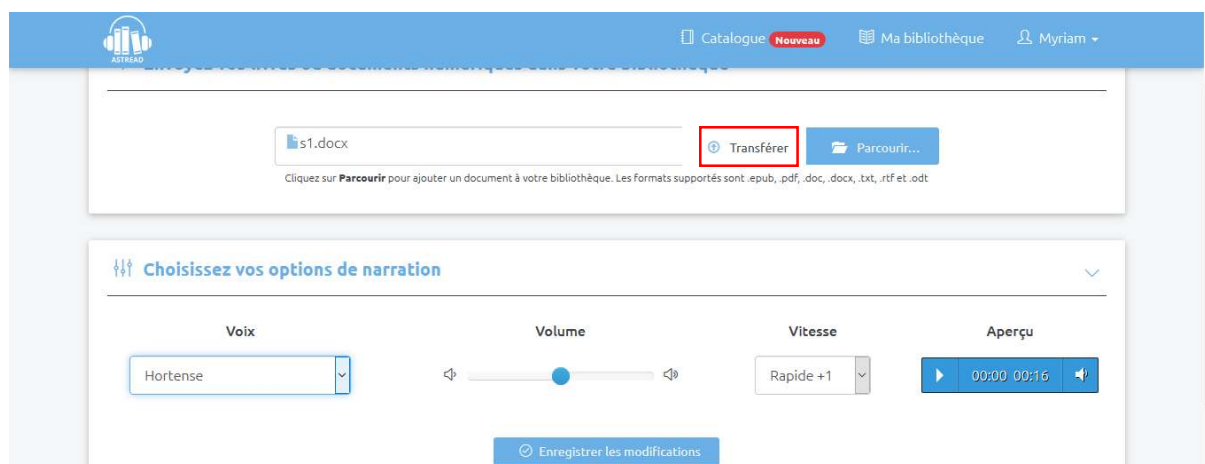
ASTREAD

Catalogue Nouveau

Ma bibliothèque

Myriam

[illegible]

s1.docx

Transférer

Parcourir...

Cliquez sur **Parcourir** pour ajouter un document à votre bibliothèque. Les formats supportés sont .epub, .pdf, .doc, .docx, .txt, .rtf et .odt

Choisissez vos options de narration

Voix

Hortense

Volume

Vitesse

Rapide +1

Aperçu

00:00 00:16

Enregistrer les modifications